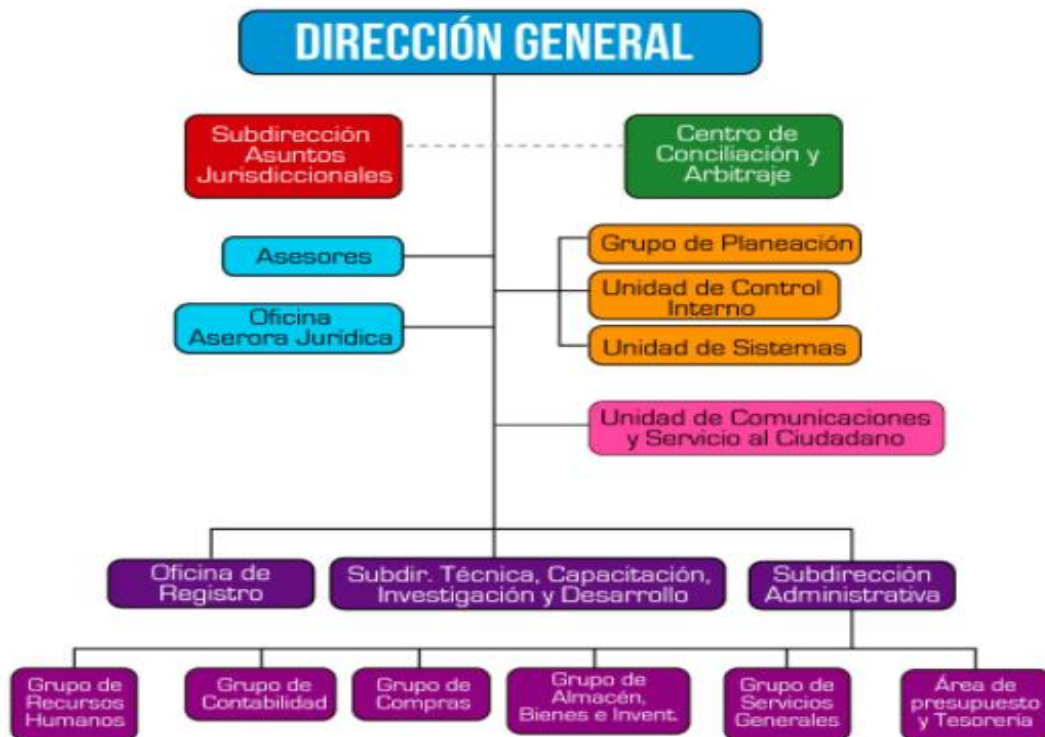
DIRECCIÓN GENERAL

Subdirección Asuntos Jurisdiccionales

Centro de Conciliación y Arbitraje

Asesores

Oficina Aserora Jurídica

Grupo de Planeación

Unidad de Control Interno

Unidad de Sistemas

Unidad de Comunicaciones y Servicio al Ciudadano

Oficina de Registro

Subdir. Técnica, Capacitación, Investigación y Desarrollo

Subdirección Administrativa

Grupo de Recursos Humanos

Grupo de Contabilidad

Grupo de Compras

Grupo de Almacén, Bienes e Invent.

Grupo de Servicios Generales

Área de presupuesto y Tesorería